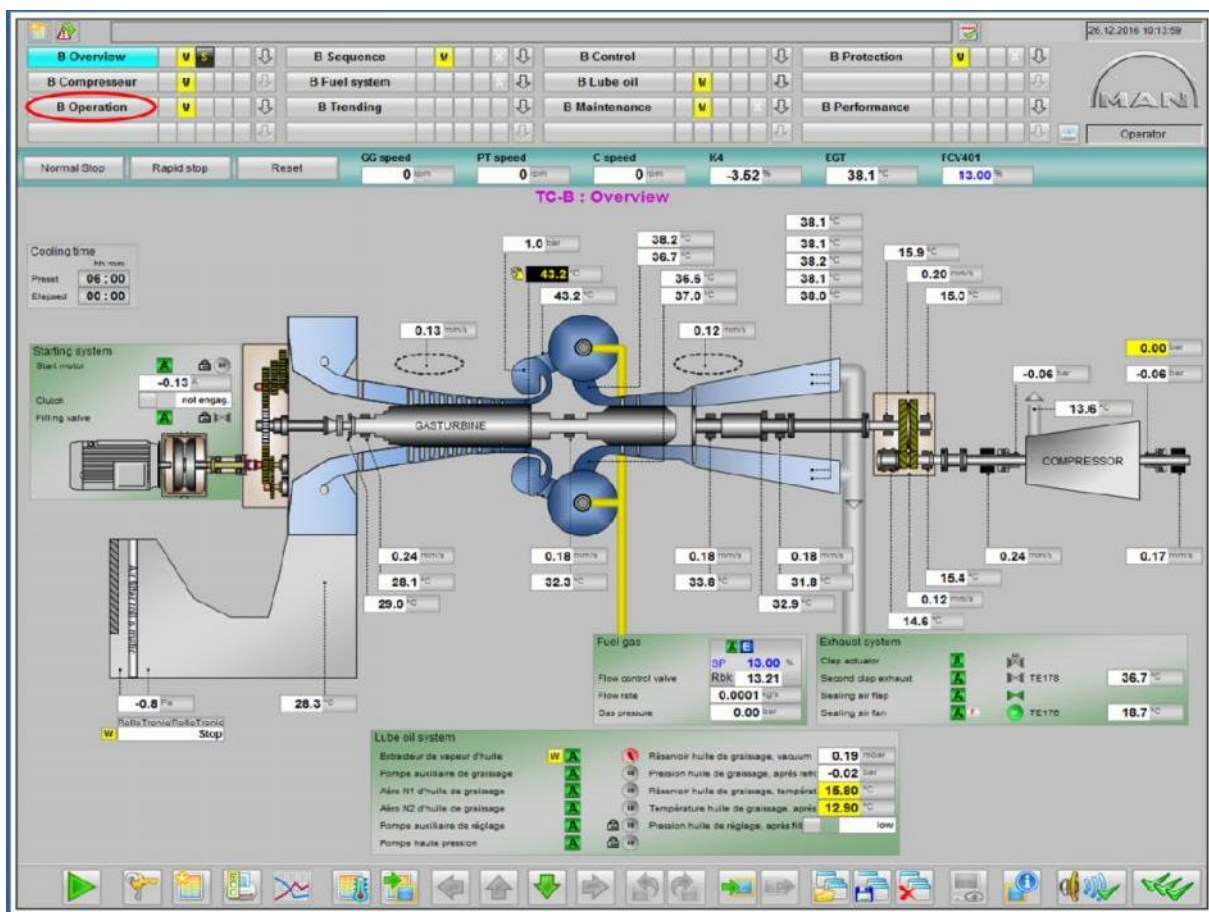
26.12.2016 10:13:59

B Overview | W | S
B Sequence | W
B Control
B Protection | W
B Compresseur | W
B Fuel system
B Lube oil | W
B Operation | W
B Trending
B Maintenance | W
B Performance

MAN
Operator

Normal Stop | Rapid stop | Reset

GG speed 0 rpm
PT speed 0 rpm
C speed 0 rpm
K4 -3.52 %
EGT 38.1 °C
TCV401 13.00 %

TC-B : Overview

Cooling time hh:mm
Preset 06 : 00
Elapsed 00 : 00

Starting system
Start motor
-0.13 A
Clutch not engag.
Filling valve

1.0 bar
43.2 °C
43.2 °C
38.2 °C
36.7 °C
36.6 °C
37.0 °C
38.1 °C
38.1 °C
38.2 °C
38.1 °C
38.0 °C
15.9 °C
0.20 mm/s
15.0 °C
0.13 mm/s
0.12 mm/s
0.00 bar
-0.06 bar
-0.06 bar
13.6 °C

GASTURBINE
COMPRESSOR

0.24 mm/s
28.1 °C
29.0 °C
0.18 mm/s
32.3 °C
0.18 mm/s
33.8 °C
0.18 mm/s
31.8 °C
32.9 °C
0.24 mm/s
0.17 mm/s
15.4 °C
0.12 mm/s
14.6 °C

Air filter
-0.8 Pa
28.3 °C
RolloTronic RolloTronic
W Stop

Fuel gas
SP 13.00 %
Flow control valve Rbk 13.21
Flow rate 0.0001 kg/s
Gas pressure 0.00 bar

Exhaust system
Clap actuator
Second clap exhaust TE178 36.7 °C
Sealing air flap
Sealing air fan TE176 18.7 °C

Lube oil system
Extracteur de vapeur d'huile W
Pompe auxiliaire de graissage
Aéro N1 d'huile de graissage
Aéro N2 d'huile de graissage
Pompe auxiliaire de réglage
Pompe haute pression
Réservoir huile de graissage, vacuum 0.19 mbar
Pression huile de graissage, après refr -0.02 bar
Réservoir huile de graissage, températ 15.80 °C
Température huile de graissage, après 12.90 °C
Pression huile de réglage, après filt low